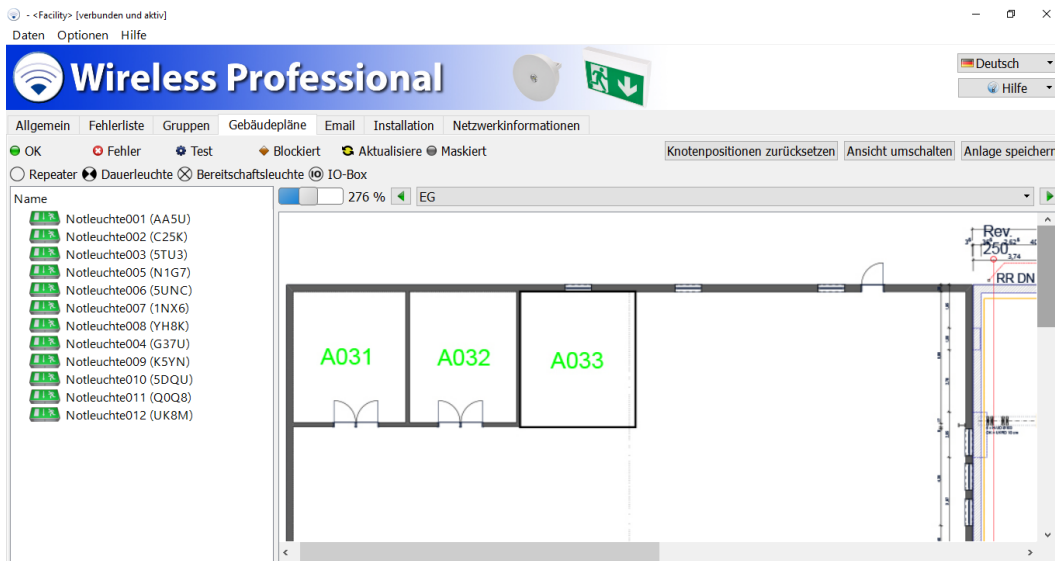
- <Facility> [verbunden und aktiv]

Daten Optionen Hilfe

Wireless Professional

Deutsch
Hilfe

Allgemein | Fehlerliste | Gruppen | Gebäudepläne | Email | Installation | Netzwerkinformationen

OK Fehler Test Blockiert Aktualisiere Maskiert

Knotenpositionen zurücksetzen | Ansicht umschalten | Anlage speichern

Repeater Dauerleuchte Bereitschaftsleuchte IO-Box

Name
Notleuchte001 (AA5U)
Notleuchte002 (C25K)
Notleuchte003 (5TU3)
Notleuchte005 (N1G7)
Notleuchte006 (5UNC)
Notleuchte007 (1NX6)
Notleuchte008 (YH8K)
Notleuchte004 (G37U)
Notleuchte009 (K5YN)
Notleuchte010 (5DQU)
Notleuchte011 (Q0Q8)
Notleuchte012 (UK8M)

276 %
EG

Rev.
250
3,74
RR DN

A031
A032
A033